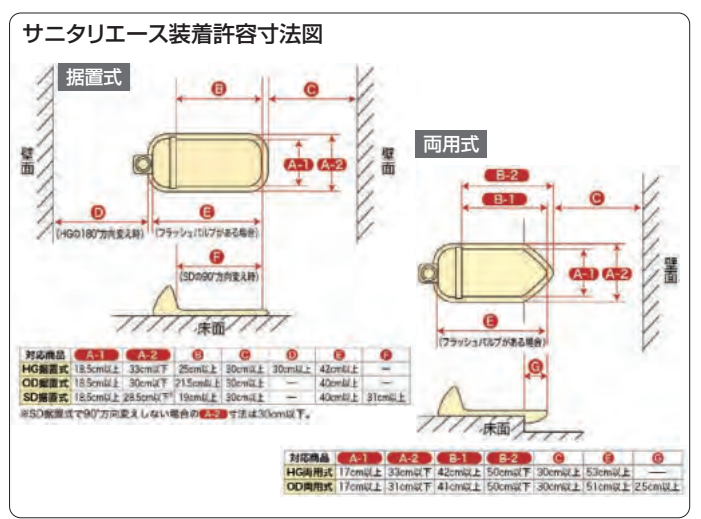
サニタリエース装着許容寸法図

据置式

B

C

壁面

A-1 A-2

壁面

D

E

(HGの180°方向変え時)

(フラッシュバルブがある場合)

F

(SDの90°方向変え時)

床面

| 対応商品 | A-1 | A-2 | B | C | D | E | F |
|---|---|---|---|---|---|---|---|
| HG据置式 | 18.5cm以上 | 33cm以下 | 25cm以上 | 30cm以上 | 30cm以上 | 42cm以上 | — |
| OD据置式 | 18.5cm以上 | 30cm以下 | 21.5cm以上 | 30cm以上 | — | 40cm以上 | — |
| SD据置式 | 18.5cm以上 | 28.5cm以下* | 19cm以上 | 30cm以上 | — | 40cm以上 | 31cm以上 |

※SD据置式で90°方向変えしない場合の A-2 寸法は30cm以下。

両用式

B-2

B-1

C

A-1 A-2

壁面

E

(フラッシュバルブがある場合)

G

床面

| 対応商品 | A-1 | A-2 | B-1 | B-2 | C | E | G |
|---|---|---|---|---|---|---|---|
| HG両用式 | 17cm以上 | 33cm以下 | 42cm以上 | 50cm以下 | 30cm以上 | 53cm以上 | — |
| OD両用式 | 17cm以上 | 31cm以下 | 41cm以上 | 50cm以下 | 30cm以上 | 51cm以上 | 2.5cm以上 |